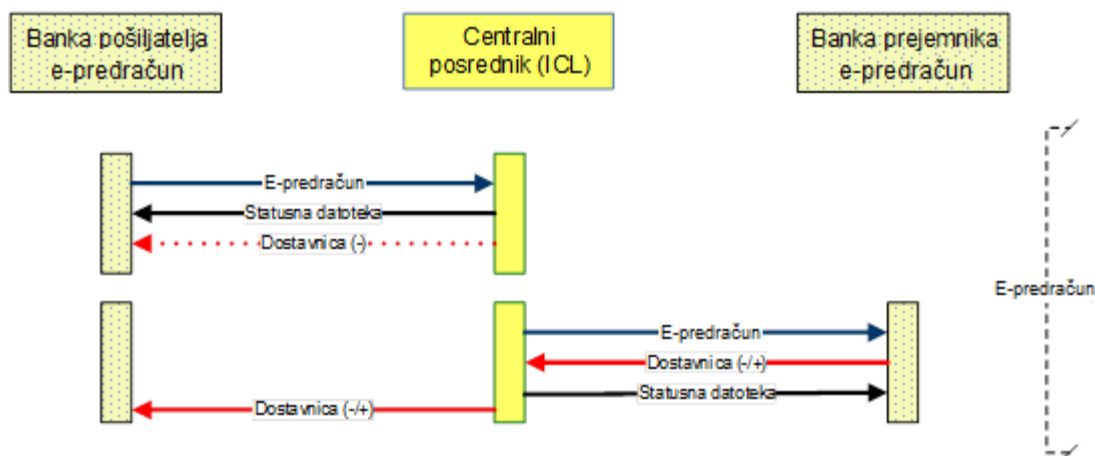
Banka pošiljatelja e-predračun

Centralni posrednik (ICL)

Banka prejemnika e-predračun

E-predračun

Statusna datoteka

Dostavnica (-)

E-predračun

Dostavnica (-/+)

Statusna datoteka

Dostavnica (-/+)

E-predračun